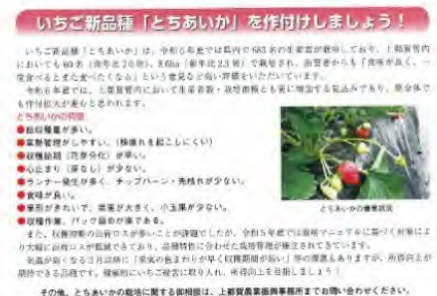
いちご新品種「とちあいか」を作付けしましょう！

いちご新品種「とちあいか」は、令和5年度では県内で683名の生産者が栽培しており、上都賀管内においても60名（昨年比20名）、8.6ha（昨年比2.3ha）で栽培され、消費者からも「食味が良く、一度食べると又食べたくなる」という意見など高い評価をいただいています。

令和6年産では、上都賀管内において生産者数・栽培面積とも更に増加する見込みであり、是非多くの方が作付に取り組むようお願いします。

とちあいかの特徴

●収穫量が多い。
●栽培管理がしやすい。（株疲れを起こしにくい）
●収穫始期（花芽分化）が早い。
●芯止まり（芽なし）が少ない。
●ランナー発生が多く、チップバーン・奇形果が少ない。
●食味が良い。
●果形がきれいで、果重が大きく、小玉果が少ない。
●収穫作業、パック詰めが楽である。

とちあいかの着果状況

また、収穫初期の出荷量が多いことが評価されており、令和5年度では栽培マニュアルに基づく対策により大幅に出荷量が拡大できており、品種特性に合わせた栽培管理が確立されてきています。

気温が高くなる3月以降に「果実の色まわりが早く収穫間隔が短い」等の課題もありますが、今後の普及が期待できる品種です。積極的にいちご経営に取り入れ、所得向上を図りましょう。

その他、とちあいかの栽培に関する御相談は、上都賀農業振興事務所までお問い合わせください。